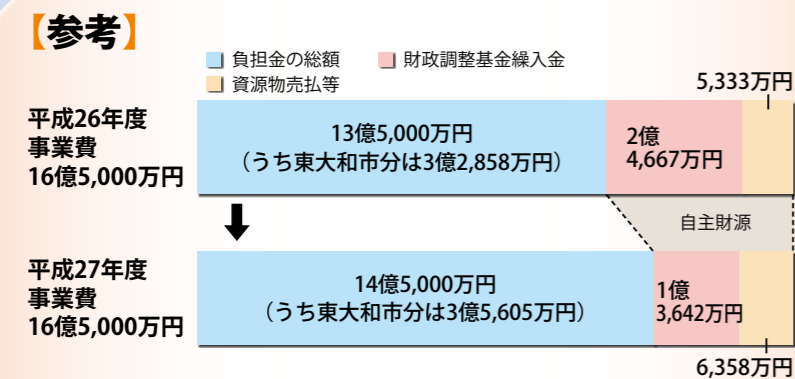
【参考】

負担金の総額
財政調整基金繰入金
資源物売払等

5,333万円

平成26年度
事業費
16億5,000万円

13億5,000万円
（うち東大和市分は3億2,858万円）

2億
4,667万円

自主財源

平成27年度
事業費
16億5,000万円

14億5,000万円
（うち東大和市分は3億5,605万円）

1億
3,642万円

6,358万円